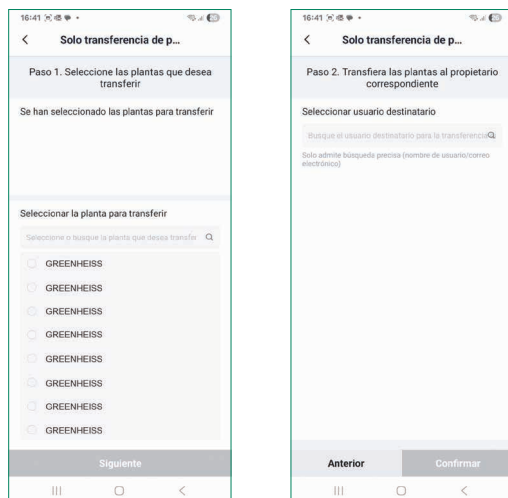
16:41

Solo transferencia de p...

Paso 1. Seleccione las plantas que desea transferir

Se han seleccionado las plantas para transferir

Seleccionar la planta para transferir

Seleccione o busque la planta que desea transfer

GREENHEISS

GREENHEISS

GREENHEISS

GREENHEISS

GREENHEISS

GREENHEISS

GREENHEISS

GREENHEISS

Siguiente

16:41

Solo transferencia de p...

Paso 2. Transfiera las plantas al propietario correspondiente

Seleccionar usuario destinatario

Busque el usuario destinatario para la transferencia

Solo admite búsqueda precisa (nombre de usuario/correo electrónico)

Anterior

Confirmar